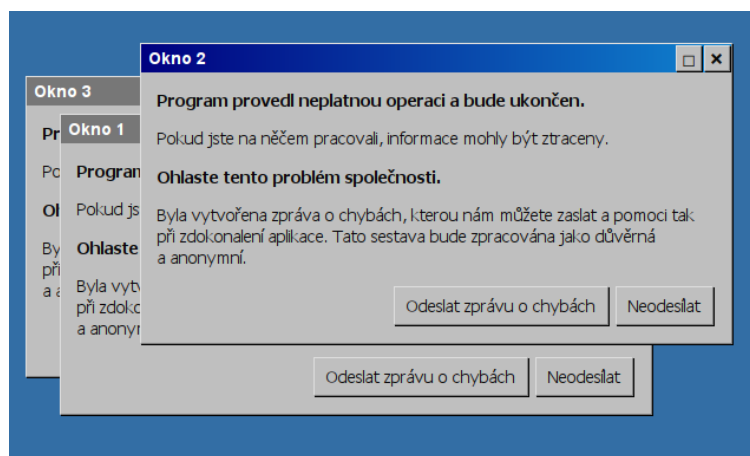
Okno 3

Pr

Po

Oh

By
při
a a

Okno 1

Program

Pokud js

Ohlaste

Byla vytv
při zdoko
a anonym

Okno 2

□ ×

**Program provedl neplatnou operaci a bude ukončen.**

Pokud jste na něčem pracovali, informace mohly být ztraceny.

**Ohlaste tento problém společnosti.**

Byla vytvořena zpráva o chybách, kterou nám můžete zaslat a pomoci tak při zdokonalení aplikace. Tato sestava bude zpracována jako důvěrná a anonymní.

Odeslat zprávu o chybách

Neodesílat

Odeslat zprávu o chybách

Neodesílat